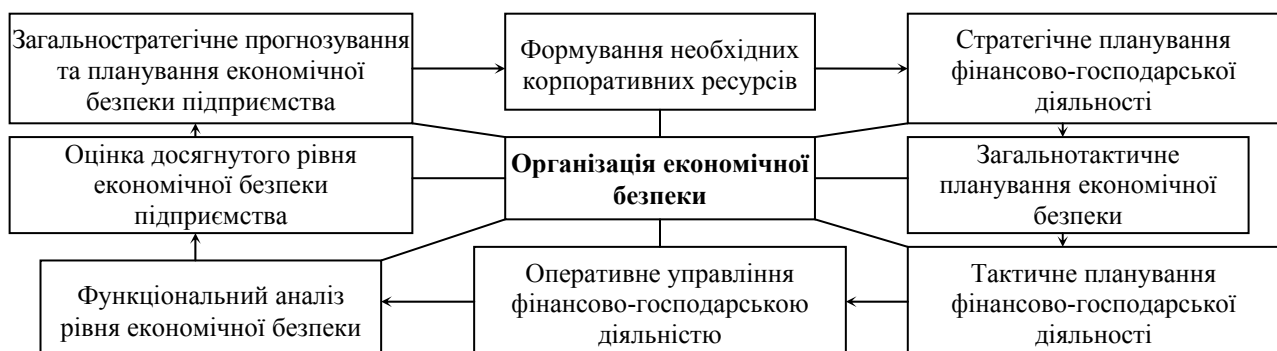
Загальностратегічне прогнозування та планування економічної безпеки підприємства

Формування необхідних корпоративних ресурсів

Стратегічне планування фінансово-господарської діяльності

Оцінка досягнутого рівня економічної безпеки підприємства

**Організація економічної безпеки**

Загальнотактичне планування економічної безпеки

Функціональний аналіз рівня економічної безпеки

Оперативне управління фінансово-господарською діяльністю

Тактичне планування фінансово-господарської діяльності